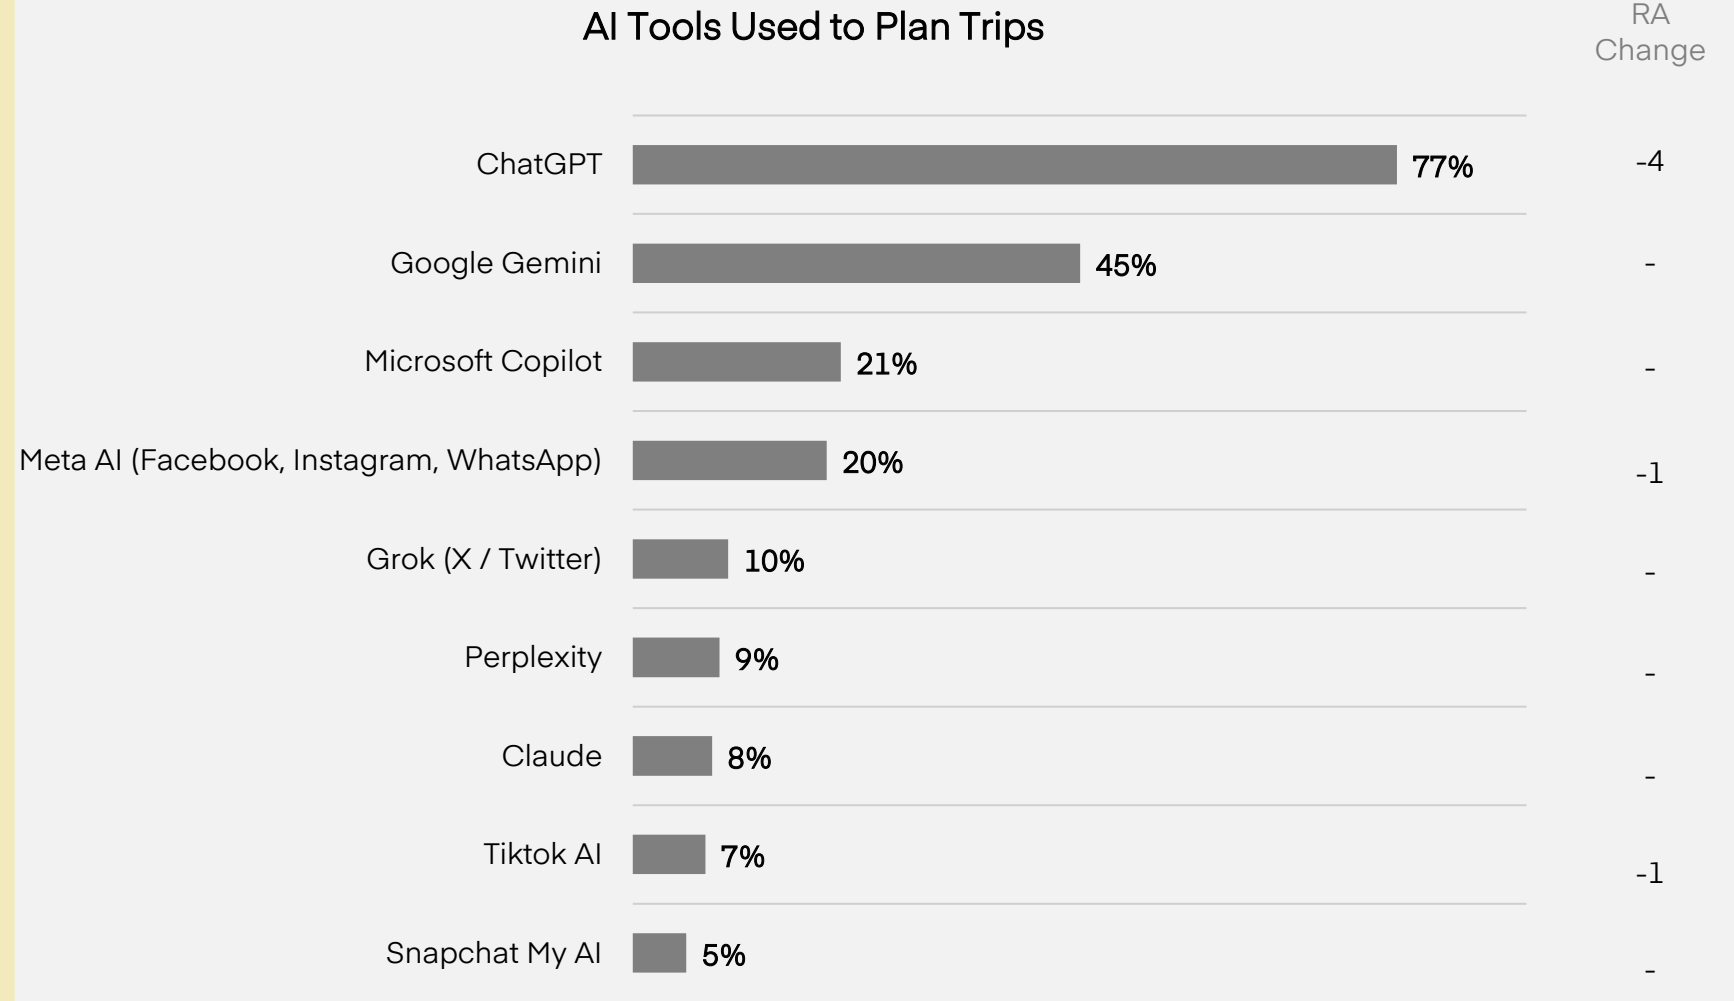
AI Tools Used to Plan Trips

RA Change

| | | RA Change |
|---|---|---|
| ChatGPT | 77% | -4 |
| Google Gemini | 45% | - |
| Microsoft Copilot | 21% | - |
| Meta AI (Facebook, Instagram, WhatsApp) | 20% | -1 |
| Grok (X / Twitter) | 10% | - |
| Perplexity | 9% | - |
| Claude | 8% | - |
| Tiktok AI | 7% | -1 |
| Snapchat My AI | 5% | - |